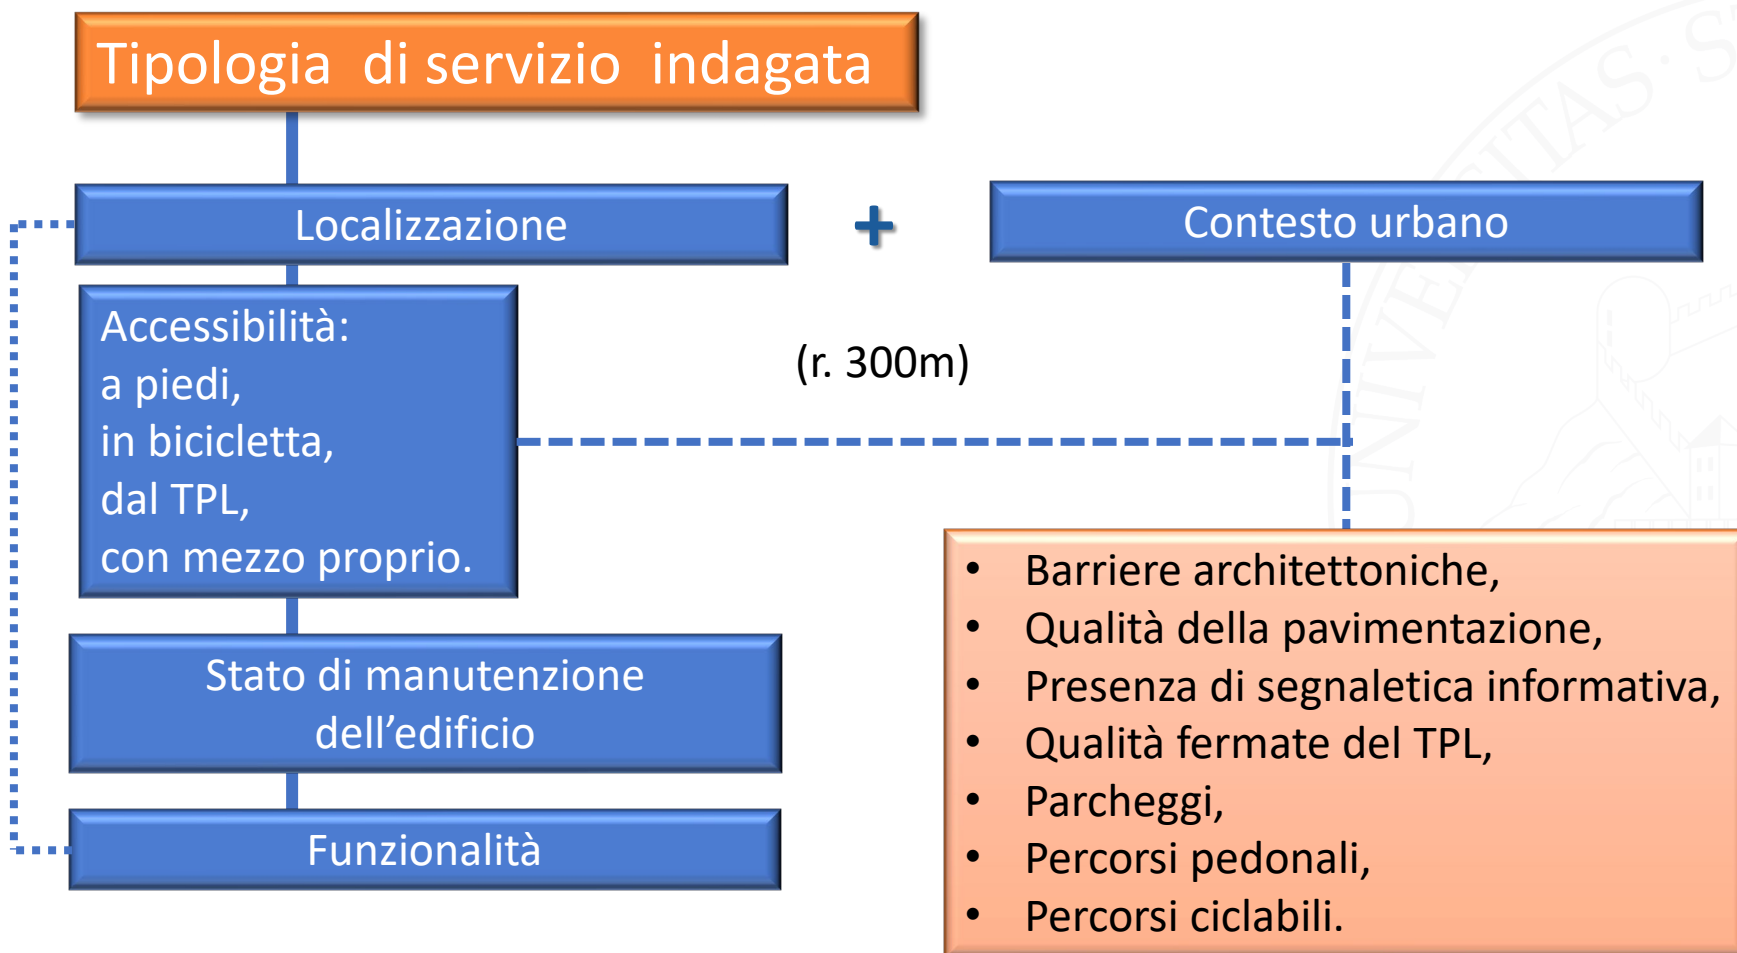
Tipologia di servizio indagata

Localizzazione

+

Contesto urbano

Accessibilità:
a piedi,
in bicicletta,
dal TPL,
con mezzo proprio.

(r. 300m)

Stato di manutenzione dell'edificio

Funzionalità

- Barriere architettoniche,
- Qualità della pavimentazione,
- Presenza di segnaletica informativa,
- Qualità fermate del TPL,
- Parcheggi,
- Percorsi pedonali,
- Percorsi ciclabili.

UNIVERSITAS·S